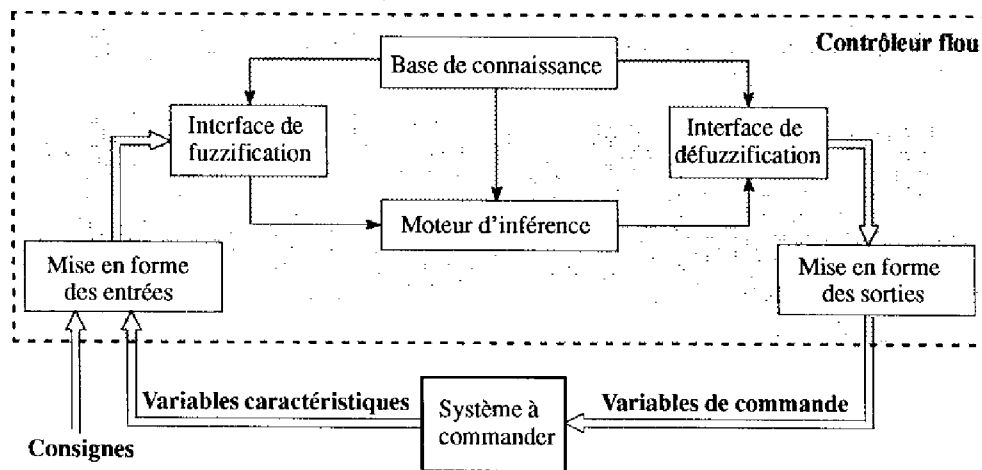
Contrôleur flou

Base de connaissance

Interface de fuzzification

Interface de défuzzification

Moteur d'inférence

Mise en forme des entrées

Mise en forme des sorties

Variables caractéristiques

Système à commander

Variables de commande

Consignes